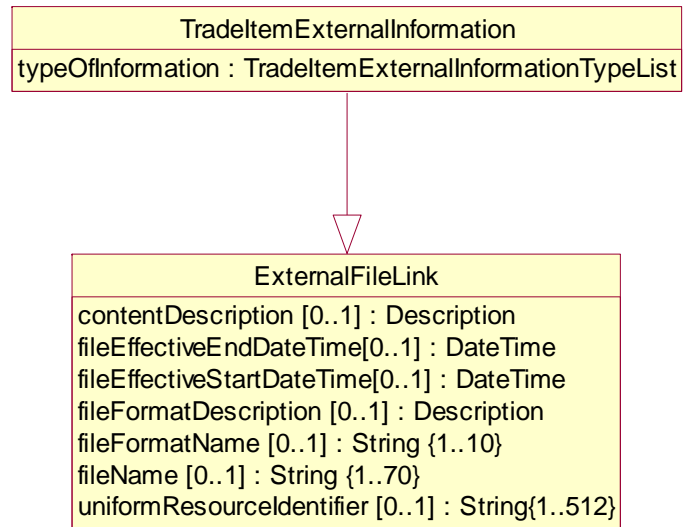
TradeItemExternalInformation

typeOfInformation : TradeItemExternalInformationTypeList

ExternalFileLink

contentDescription [0..1] : Description
fileEffectiveEndDateTime[0..1] : DateTime
fileEffectiveStartDateTime[0..1] : DateTime
fileFormatDescription [0..1] : Description
fileFormatName [0..1] : String {1..10}
fileName [0..1] : String {1..70}
uniformResourceIdentifier [0..1] : String{1..512}